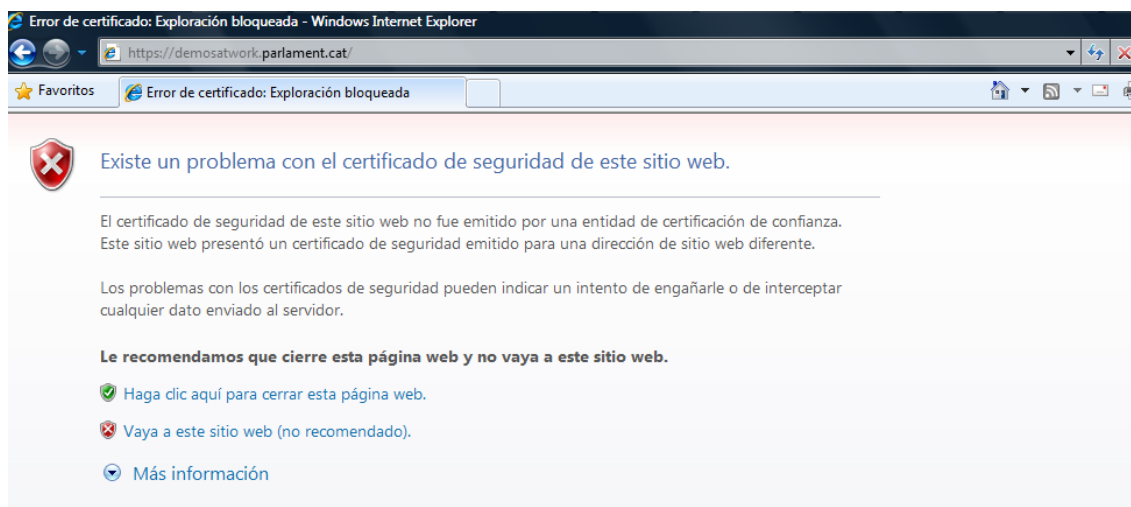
Error de certificado: Exploración bloqueada - Windows Internet Explorer

https://demosatwork.parlament.cat/

Favoritos

Error de certificado: Exploración bloqueada

Existe un problema con el certificado de seguridad de este sitio web.

El certificado de seguridad de este sitio web no fue emitido por una entidad de certificación de confianza. Este sitio web presentó un certificado de seguridad emitido para una dirección de sitio web diferente.

Los problemas con los certificados de seguridad pueden indicar un intento de engañarle o de interceptar cualquier dato enviado al servidor.

Le recomendamos que cierre esta página web y no vaya a este sitio web.

Haga clic aquí para cerrar esta página web.

Vaya a este sitio web (no recomendado).

Más información